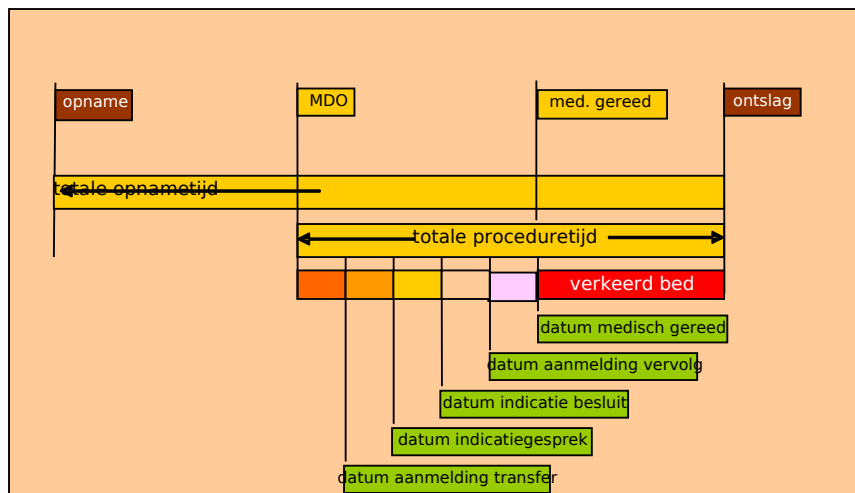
opname

MDO

med. gereed

ontslag

totale opnametijd

totale proceduretijd

verkeerd bed

datum medisch gereed

datum aanmelding vervolg

datum indicatie besluit

datum indicatiegesprek

datum aanmelding transfer